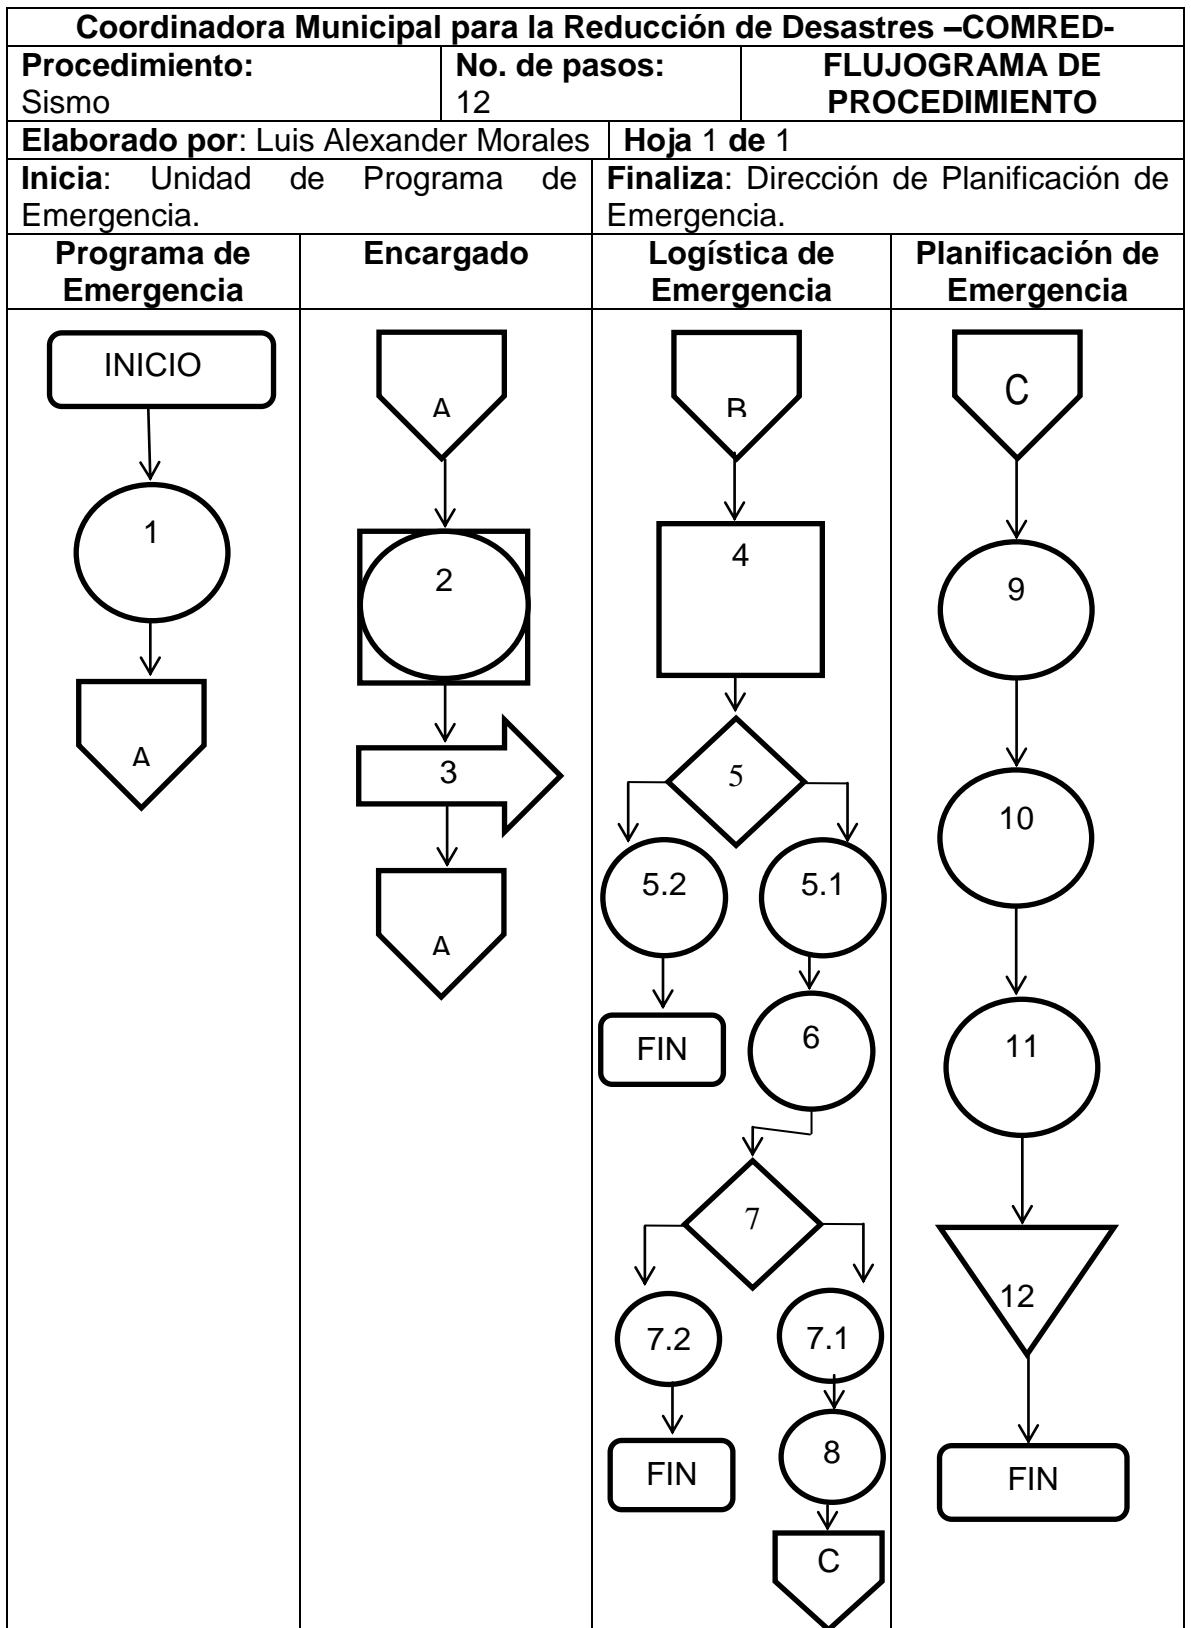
Coordinadora Municipal para la Reducción de Desastres –COMRED-

| Procedimiento: Sismo | No. de pasos: 12 | FLUJOGRAMA DE PROCEDIMIENTO |
|---|---|---|

Elaborado por: Luis Alexander Morales | Hoja 1 de 1

Inicia: Unidad de Programa de Emergencia. | Finaliza: Dirección de Planificación de Emergencia.

| Programa de Emergencia | Encargado | Logística de Emergencia | Planificación de Emergencia |
|---|---|---|---|

INICIO
1
A

A
2
3
A

B
4
5
5.2
5.1
FIN
6
7
7.2
7.1
FIN
8
C

C
9
10
11
12
FIN